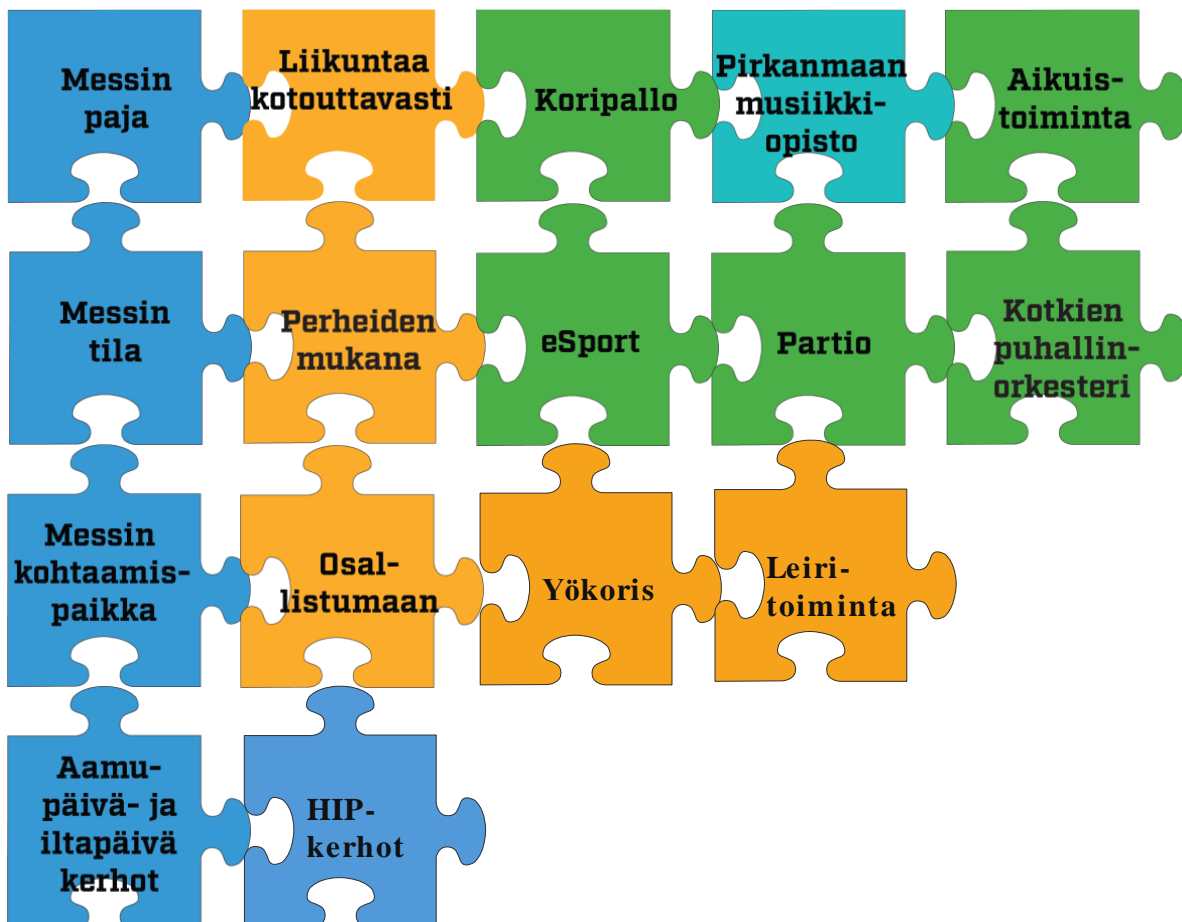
Messin paja

Liikuntaa kotouttavasti

Koripallo

Pirkanmaan musiikkiopisto

Aikuistoiminta

Messin tila

Perheiden mukana

eSport

Partio

Kotkien puhallinorkesteri

Messin kohtaamispaikka

Osallistumaan

Yökoris

Leiritoiminta

Aamupäivä- ja iltapäivä kerhot

HIP-kerhot